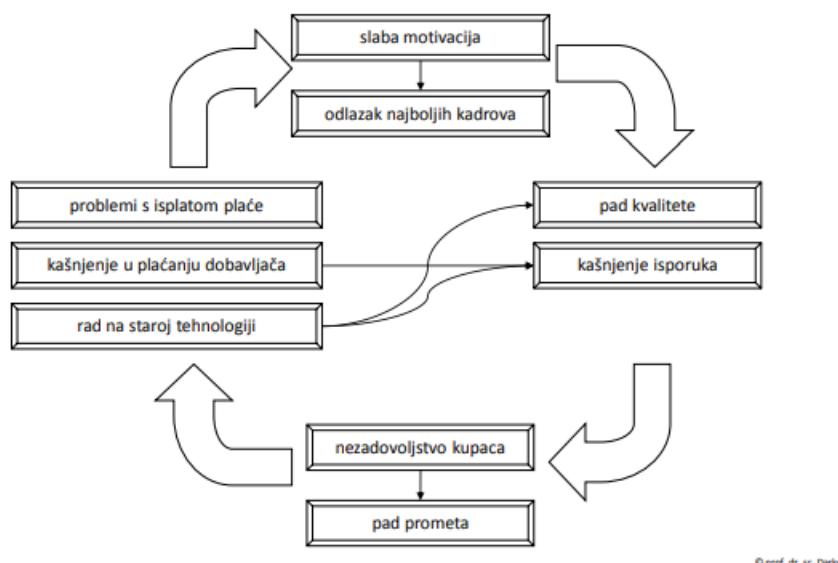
slaba motivacija

odlazak najboljih kadrova

problemi s isplatom plaće

kašnjenje u plaćanju dobavljača

rad na staroj tehnologiji

pad kvalitete

kašnjenje isporuka

nezadovoljstvo kupaca

pad prometa

© prof. dr. sc. Darko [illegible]